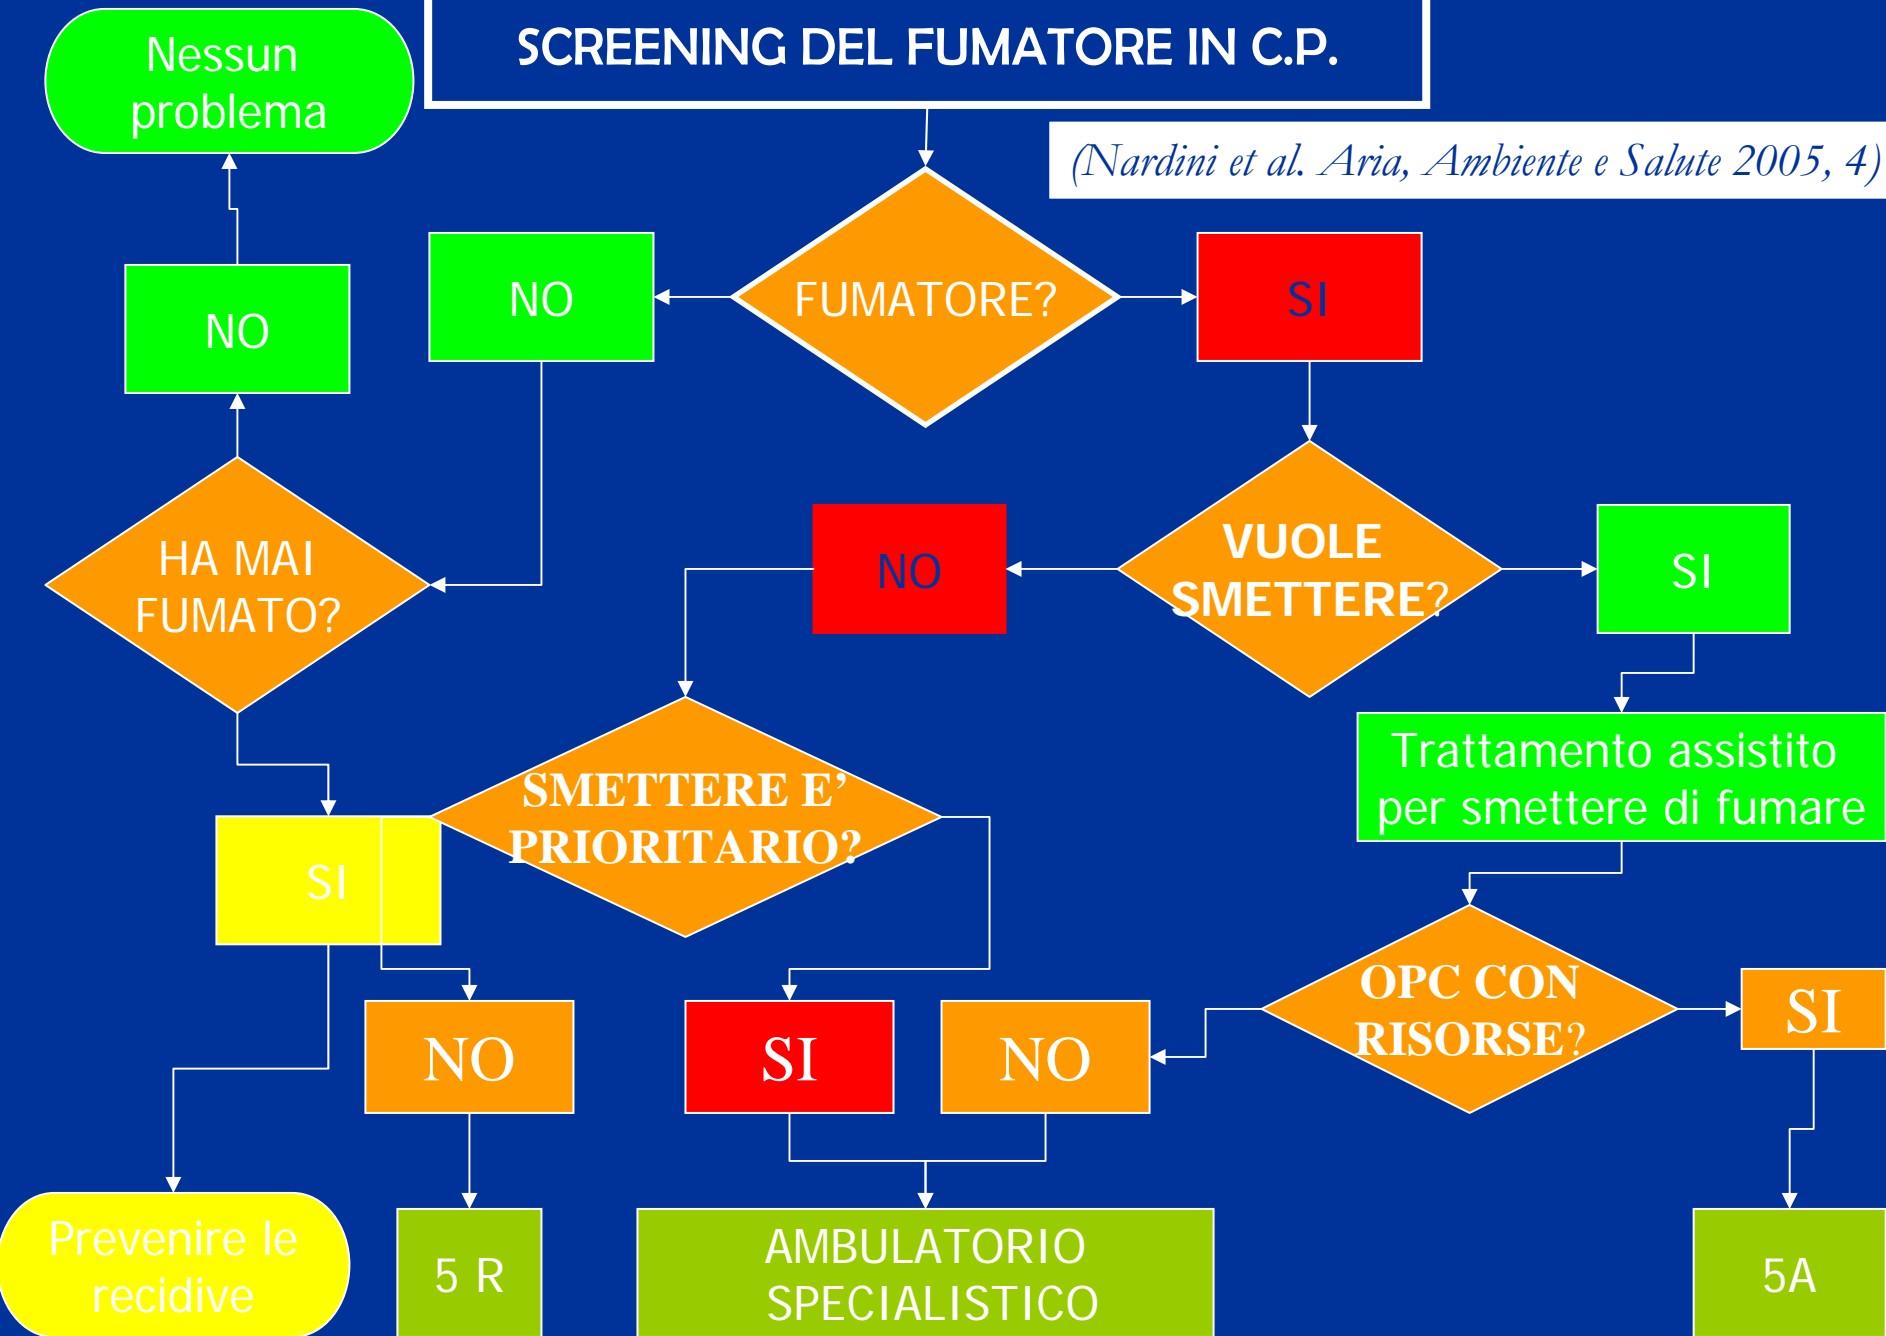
SCREENING DEL FUMATORE IN C.P.

(Nardini et al. Aria, Ambiente e Salute 2005, 4)

Nessun problema

NO

NO

FUMATORE?

SI

HA MAI FUMATO?

NO

VUOLE SMETTERE?

SI

Trattamento assistito per smettere di fumare

SMETTERE E' PRIORITARIO?

SI

OPC CON RISORSE?

SI

NO

SI

NO

Prevenire le recidive

5 R

AMBULATORIO SPECIALISTICO

5A